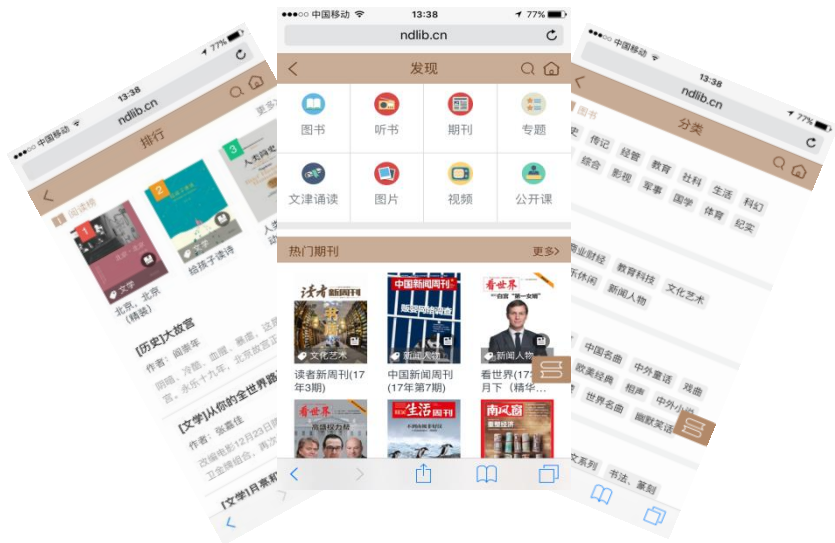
●●○○○ 中国移动 13:38 77%
ndlib.cn
排行
更多
阅读榜
1
北京，北京（精装）
文学
2
给孩子读诗
文学
3
人类简史
人类
动
[历史]大故宫
作者：阎崇年
阴暗、冷酷、血腥、惨烈、泛黄……宫，永乐十九年，北京故宫正式
[文学]从你的全世界路过
作者：张嘉佳
改编电影于12月23日上映……卫全能组合，再次……
[文学]月亮和

●●●○○ 中国移动 13:38 77%
ndlib.cn
发现
图书
听书
期刊
专题
文津诵读
图片
视频
公开课
热门期刊
更多>
读者新周刊
文化艺术
读者新周刊(17年3期)
中国新闻周刊
新闻人物
中国新闻周刊(17年第7期)
看世界
新闻人物
看世界(17年月下（精华
看世界
生活周刊
南风窗

●●○○○ 中国移动 13:38 77%
ndlib.cn
分类
图书
传记 经管 教育 社科 生活 科幻
综合 影视 军事 国学 体育 纪实
商业财经 教育科技 文化艺术
休闲 新闻人物
中国名曲 中外童话 戏曲
欧美经典 相声 中外小说
世界名曲 幽默笑话
文系列 书法、篆刻